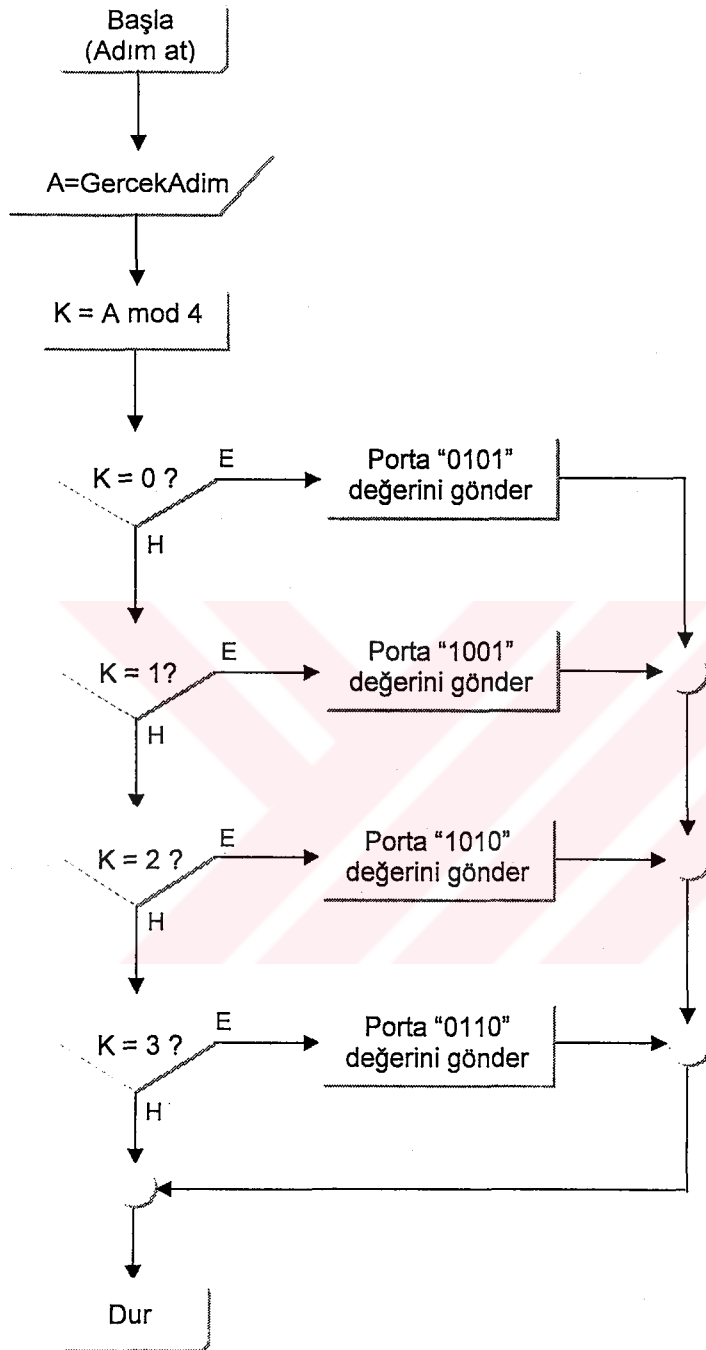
Başla
(Adım at)

A=GercekAdim

K = A mod 4

K = 0 ?
E
Porta "0101" değerini gönder
H

K = 1?
E
Porta "1001" değerini gönder
H

K = 2 ?
E
Porta "1010" değerini gönder
H

K = 3 ?
E
Porta "0110" değerini gönder
H

Dur